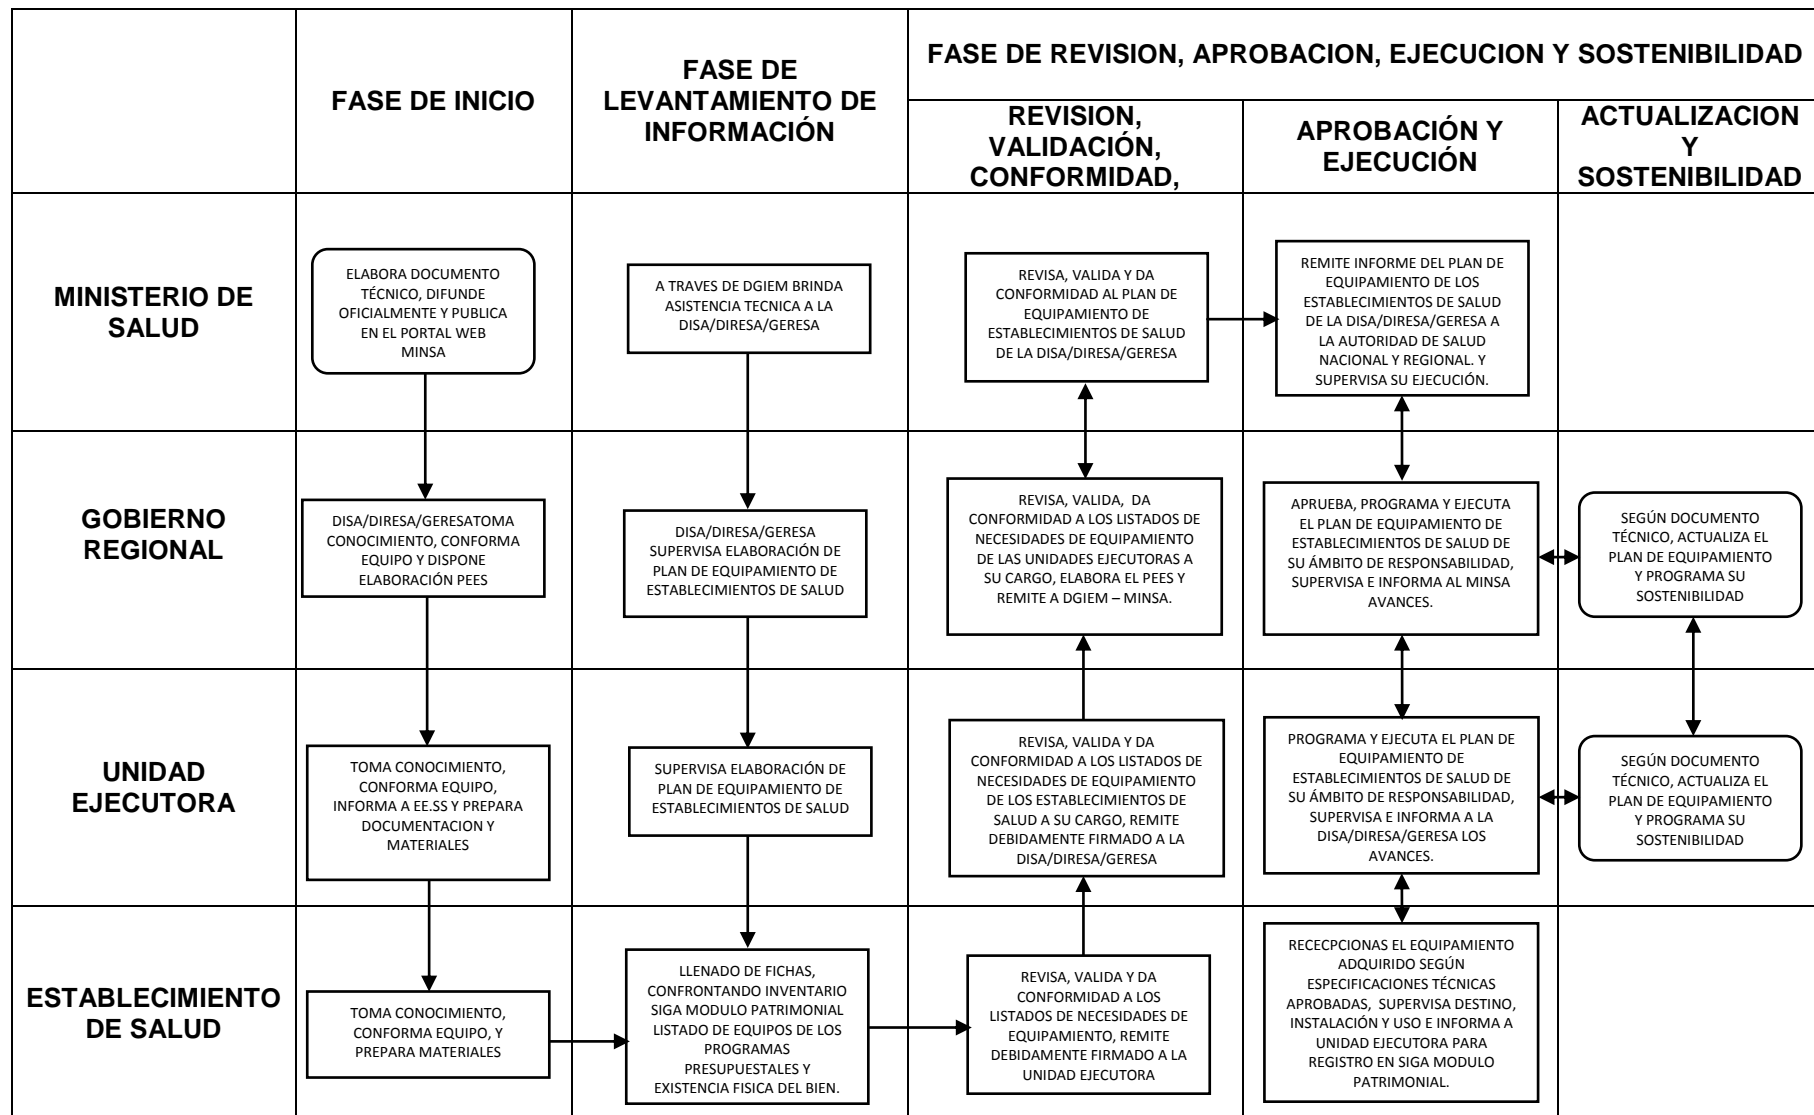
| | FASE DE INICIO | FASE DE LEVANTAMIENTO DE INFORMACIÓN | FASE DE REVISION, APROBACION, EJECUCION Y SOSTENIBILIDAD: REVISION, VALIDACIÓN, CONFORMIDAD, | APROBACIÓN Y EJECUCIÓN | ACTUALIZACION Y SOSTENIBILIDAD |
|---|---|---|---|---|---|
| MINISTERIO DE SALUD | ELABORA DOCUMENTO TÉCNICO, DIFUNDE OFICIALMENTE Y PUBLICA EN EL PORTAL WEB MINSA | A TRAVES DE DGIEM BRINDA ASISTENCIA TECNICA A LA DISA/DIRESA/GERESA | REVISA, VALIDA Y DA CONFORMIDAD AL PLAN DE EQUIPAMIENTO DE ESTABLECIMIENTOS DE SALUD DE LA DISA/DIRESA/GERESA | REMITE INFORME DEL PLAN DE EQUIPAMIENTO DE LOS ESTABLECIMIENTOS DE SALUD DE LA DISA/DIRESA/GERESA A LA AUTORIDAD DE SALUD NACIONAL Y REGIONAL. Y SUPERVISA SU EJECUCIÓN. | |
| GOBIERNO REGIONAL | DISA/DIRESA/GERESATOMA CONOCIMIENTO, CONFORMA EQUIPO Y DISPONE ELABORACIÓN PEES | DISA/DIRESA/GERESA SUPERVISA ELABORACIÓN DE PLAN DE EQUIPAMIENTO DE ESTABLECIMIENTOS DE SALUD | REVISA, VALIDA, DA CONFORMIDAD A LOS LISTADOS DE NECESIDADES DE EQUIPAMIENTO DE LAS UNIDADES EJECUTORAS A SU CARGO, ELABORA EL PEES Y REMITE A DGIEM – MINSA. | APRUEBA, PROGRAMA Y EJECUTA EL PLAN DE EQUIPAMIENTO DE ESTABLECIMIENTOS DE SALUD DE SU ÁMBITO DE RESPONSABILIDAD, SUPERVISA E INFORMA AL MINSA AVANCES. | SEGÚN DOCUMENTO TÉCNICO, ACTUALIZA EL PLAN DE EQUIPAMIENTO Y PROGRAMA SU SOSTENIBILIDAD |
| UNIDAD EJECUTORA | TOMA CONOCIMIENTO, CONFORMA EQUIPO, INFORMA A EE.SS Y PREPARA DOCUMENTACION Y MATERIALES | SUPERVISA ELABORACIÓN DE PLAN DE EQUIPAMIENTO DE ESTABLECIMIENTOS DE SALUD | REVISA, VALIDA Y DA CONFORMIDAD A LOS LISTADOS DE NECESIDADES DE EQUIPAMIENTO DE LOS ESTABLECIMIENTOS DE SALUD A SU CARGO, REMITE DEBIDAMENTE FIRMADO A LA DISA/DIRESA/GERESA | PROGRAMA Y EJECUTA EL PLAN DE EQUIPAMIENTO DE ESTABLECIMIENTOS DE SALUD DE SU ÁMBITO DE RESPONSABILIDAD, SUPERVISA E INFORMA A LA DISA/DIRESA/GERESA LOS AVANCES. | SEGÚN DOCUMENTO TÉCNICO, ACTUALIZA EL PLAN DE EQUIPAMIENTO Y PROGRAMA SU SOSTENIBILIDAD |
| ESTABLECIMIENTO DE SALUD | TOMA CONOCIMIENTO, CONFORMA EQUIPO, Y PREPARA MATERIALES | LLENADO DE FICHAS, CONFRONTANDO INVENTARIO SIGA MODULO PATRIMONIAL LISTADO DE EQUIPOS DE LOS PROGRAMAS PRESUPUESTALES Y EXISTENCIA FISICA DEL BIEN. | REVISA, VALIDA Y DA CONFORMIDAD A LOS LISTADOS DE NECESIDADES DE EQUIPAMIENTO, REMITE DEBIDAMENTE FIRMADO A LA UNIDAD EJECUTORA | RECECPCIONAS EL EQUIPAMIENTO ADQUIRIDO SEGÚN ESPECIFICACIONES TÉCNICAS APROBADAS, SUPERVISA DESTINO, INSTALACIÓN Y USO E INFORMA A UNIDAD EJECUTORA PARA REGISTRO EN SIGA MODULO PATRIMONIAL. | |